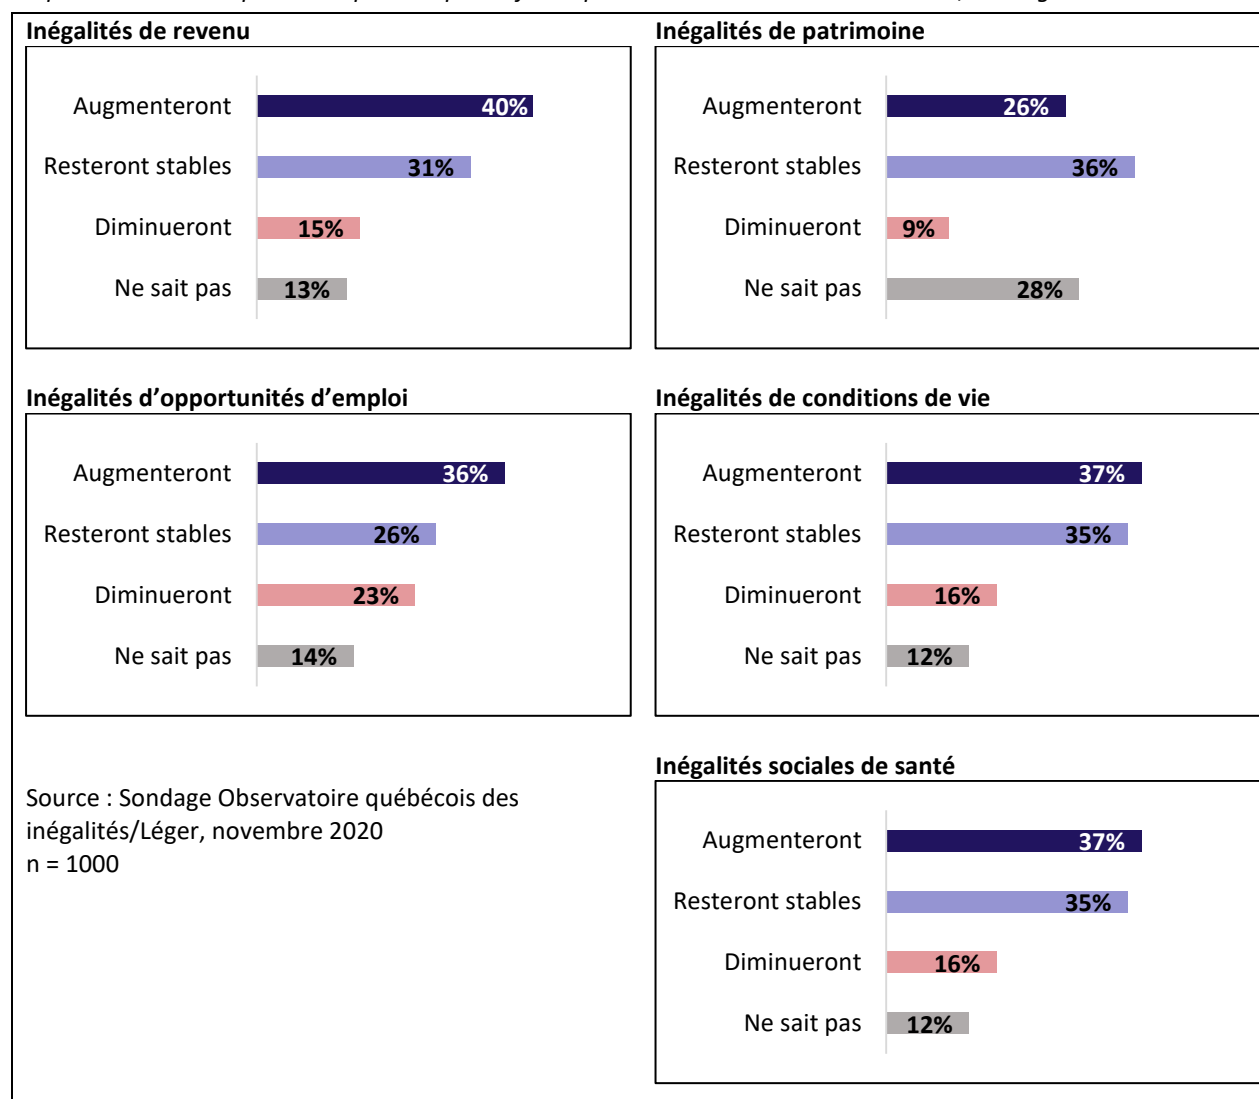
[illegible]

Inégalités de revenu

Augmenteront 40%
Resteront stables 31%
Diminueront 15%
Ne sait pas 13%

Inégalités de patrimoine

Augmenteront 26%
Resteront stables 36%
Diminueront 9%
Ne sait pas 28%

Inégalités d'opportunités d'emploi

Augmenteront 36%
Resteront stables 26%
Diminueront 23%
Ne sait pas 14%

Inégalités de conditions de vie

Augmenteront 37%
Resteront stables 35%
Diminueront 16%
Ne sait pas 12%

Source : Sondage Observatoire québécois des inégalités/Léger, novembre 2020
n = 1000

Inégalités sociales de santé

Augmenteront 37%
Resteront stables 35%
Diminueront 16%
Ne sait pas 12%